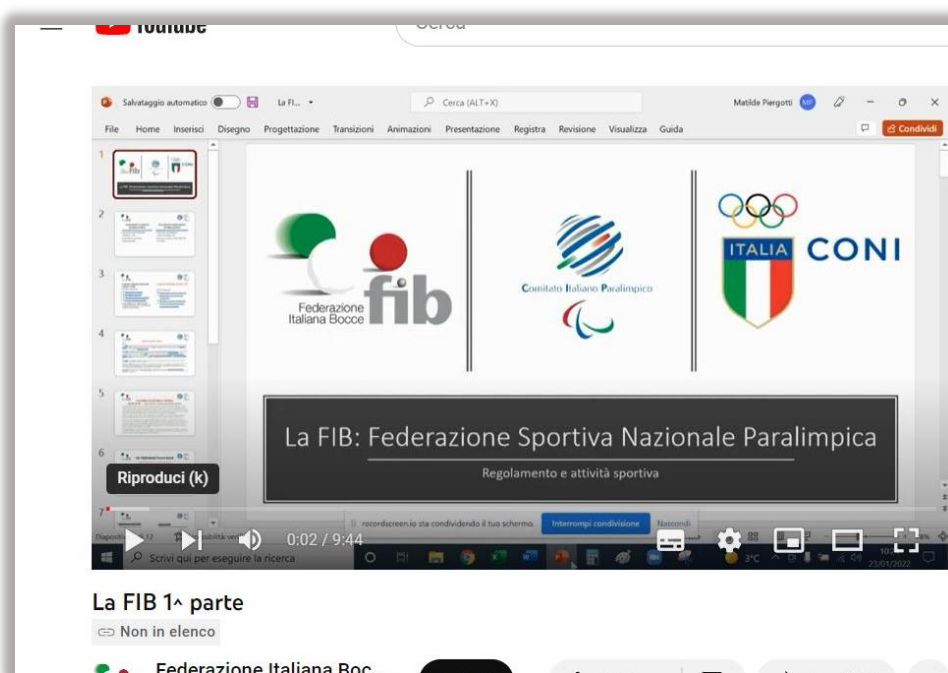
YouTube

Cerca

Salvataggio automatico La Fl... Cerca (ALT+X) Matilde Piergotti

File Home Inserisci Disegno Progettazione Transizioni Animazioni Presentazione Registra Revisione Visualizza Guida Condividi

Federazione Italiana Bocce fib

Comitato Italiano Paralimpico

ITALIA CONI

La FIB: Federazione Sportiva Nazionale Paralimpica

Regolamento e attività sportiva

Riproduci (k)

recordscreen.io sta condividendo il tuo schermo. Interrompi condivisione Nascondi

0:02 / 9:44

Scrivi qui per eseguire la ricerca

3°C

23/01/2022

La FIB 1^ parte

Non in elenco

Federazione Italiana Boc